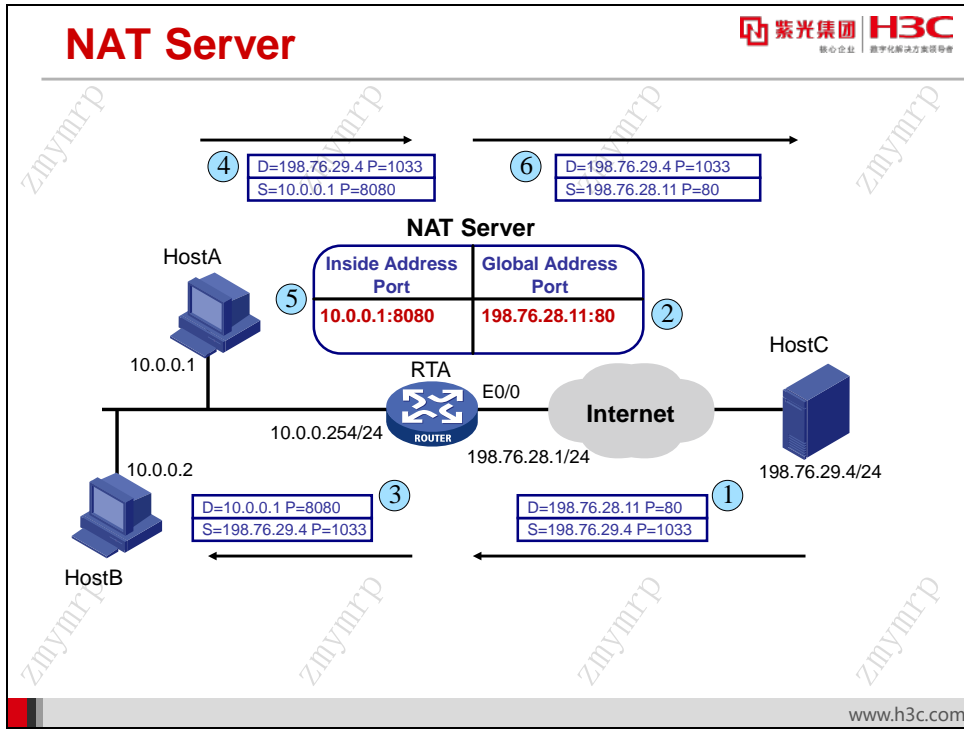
NAT Server

紫光集团 H3C
核心企业 数字化解决方案领导者

4
D=198.76.29.4 P=1033
S=10.0.0.1 P=8080

6
D=198.76.29.4 P=1033
S=198.76.28.11 P=80

NAT Server

| Inside Address Port | Global Address Port |
|---|---|
| 10.0.0.1:8080 | 198.76.28.11:80 |

5

2

HostA

10.0.0.1

RTA

E0/0

ROUTER

Internet

HostC

10.0.0.254/24

198.76.28.1/24

198.76.29.4/24

10.0.0.2

3
D=10.0.0.1 P=8080
S=198.76.29.4 P=1033

1
D=198.76.28.11 P=80
S=198.76.29.4 P=1033

HostB

zmymrp

www.h3c.com